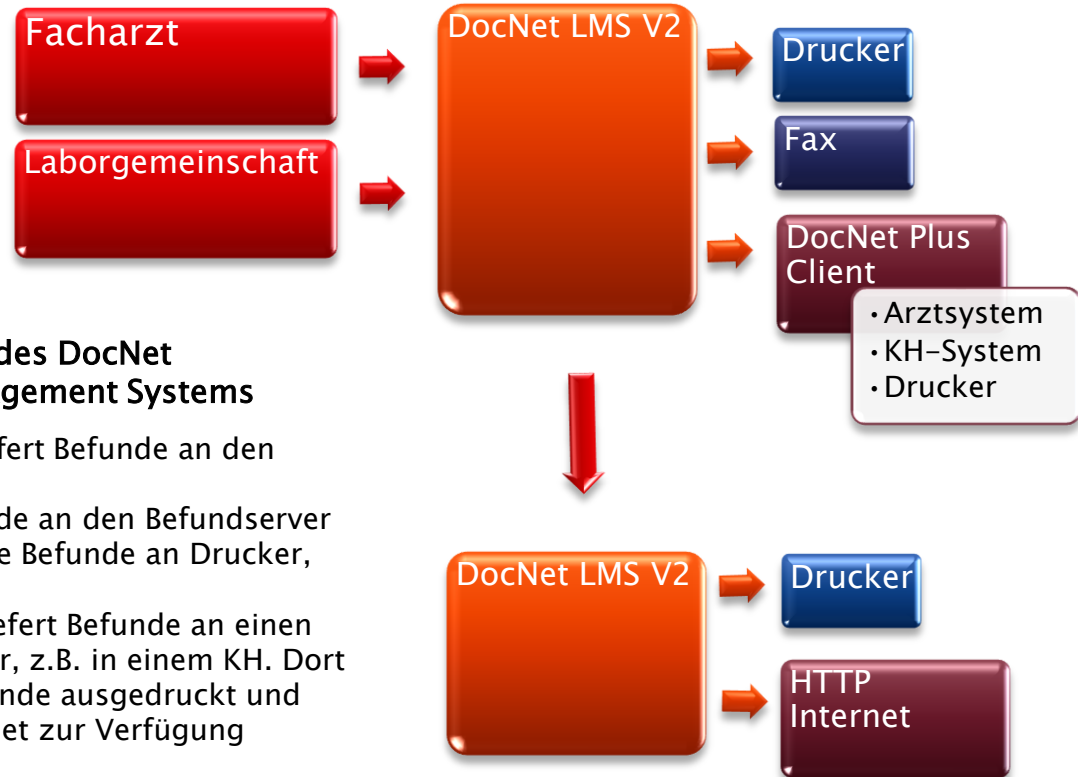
Facharzt

Laborgemeinschaft

DocNet LMS V2

Drucker

Fax

DocNet Plus Client

• Arztsystem
• KH-System
• Drucker

des DocNet
gement Systems

fert Befunde an den

de an den Befundserver
e Befunde an Drucker,

efert Befunde an einen
r, z.B. in einem KH. Dort
nde ausgedruckt und
et zur Verfügung

DocNet LMS V2

Drucker

HTTP
Internet